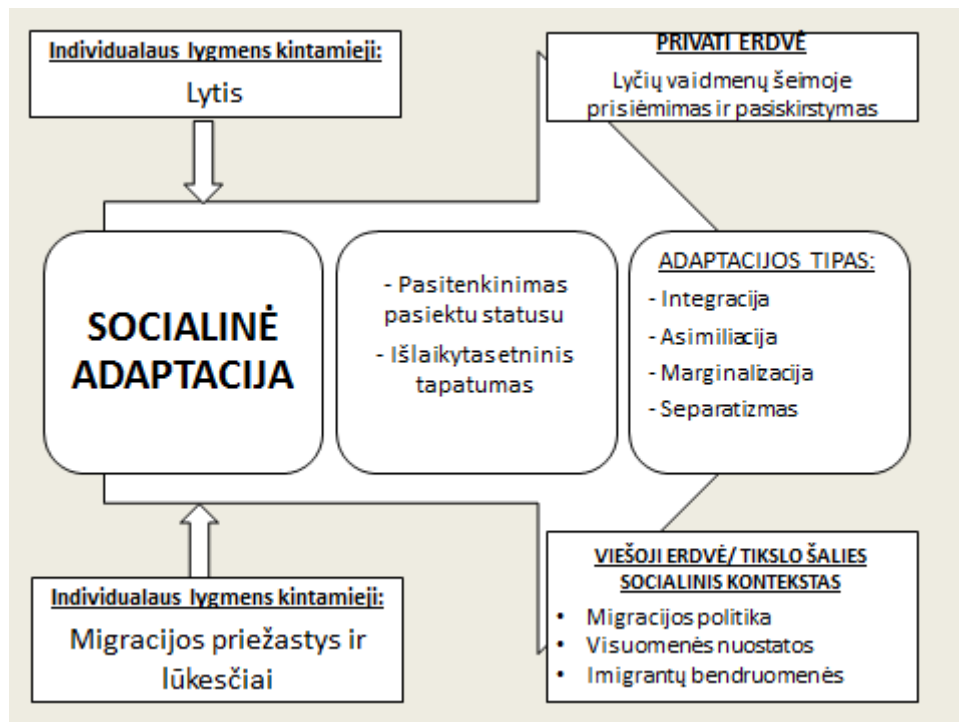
Individualaus lygmens kintamieji:

Lytis

PRIVATI ERDVĖ

Lyčių vaidmenų šeimoje prisiėmimas ir pasiskirstymas

SOCIALINĖ ADAPTACIJA

- Pasitenkinimas pasiektu statusu

- Išlaikytas etninis tapatumas

ADAPTACIJOS TIPAS:

- Integracija
- Asimiliacija
- Marginalizacija
- Separatizmas

VIEŠOJI ERDVĖ/ TIKSLO ŠALIES SOCIALINIS KONTEKSTAS

- Migracijos politika
- Visuomenės nuostatos
- Imigrantų bendruomenės

Individualaus lygmens kintamieji:

Migracijos priežastys ir lūkesčiai